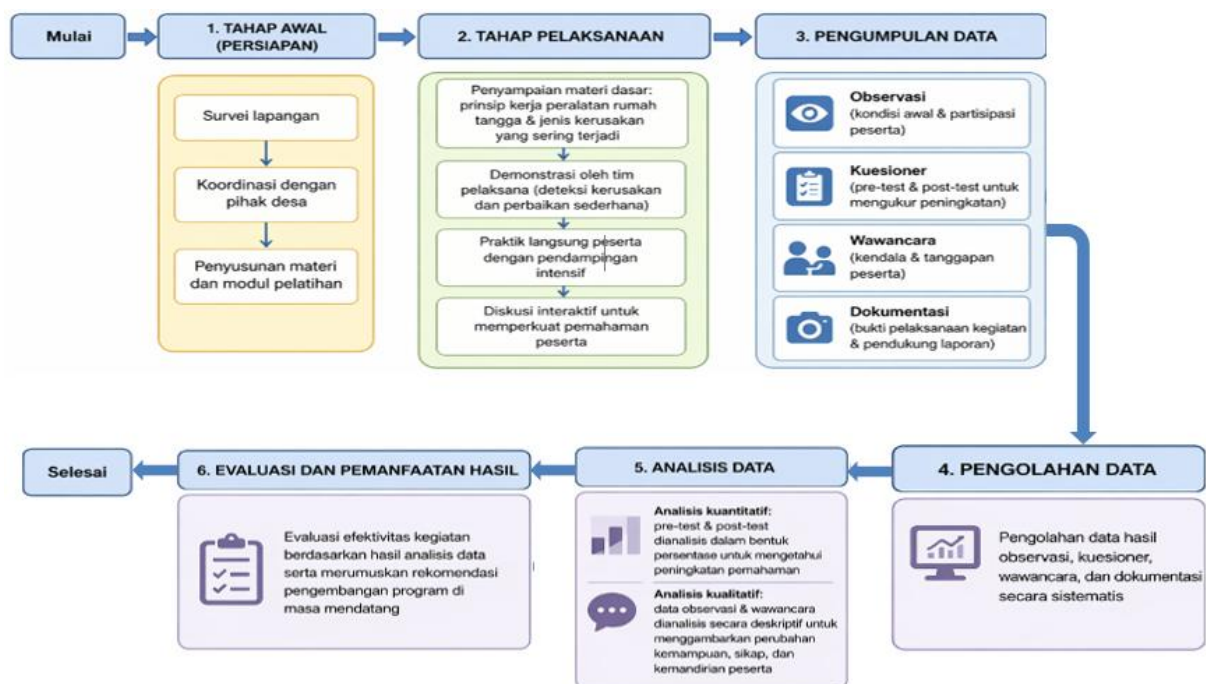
Mulai

1. TAHAP AWAL (PERSIAPAN)

Survei lapangan

Koordinasi dengan pihak desa

Penyusunan materi dan modul pelatihan

2. TAHAP PELAKSANAAN

Penyampaian materi dasar: prinsip kerja peralatan rumah tangga & jenis kerusakan yang sering terjadi

Demonstrasi oleh tim pelaksana (deteksi kerusakan dan perbaikan sederhana)

Praktik langsung peserta dengan pendampingan intensif

Diskusi interaktif untuk memperkuat pemahaman peserta

3. PENGUMPULAN DATA

Observasi
(kondisi awal & partisipasi peserta)

Kuesioner
(pre-test & post-test untuk mengukur peningkatan)

Wawancara
(kendala & tanggapan peserta)

Dokumentasi
(bukti pelaksanaan kegiatan & pendukung laporan)

4. PENGOLAHAN DATA

Pengolahan data hasil observasi, kuesioner, wawancara, dan dokumentasi secara sistematis

5. ANALISIS DATA

Analisis kuantitatif:
pre-test & post-test dianalisis dalam bentuk persentase untuk mengetahui peningkatan pemahaman

Analisis kualitatif:
data observasi & wawancara dianalisis secara deskriptif untuk menggambarkan perubahan kemampuan, sikap, dan kemandirian peserta

6. EVALUASI DAN PEMANFAATAN HASIL

Evaluasi efektivitas kegiatan berdasarkan hasil analisis data serta merumuskan rekomendasi pengembangan program di masa mendatang

Selesai